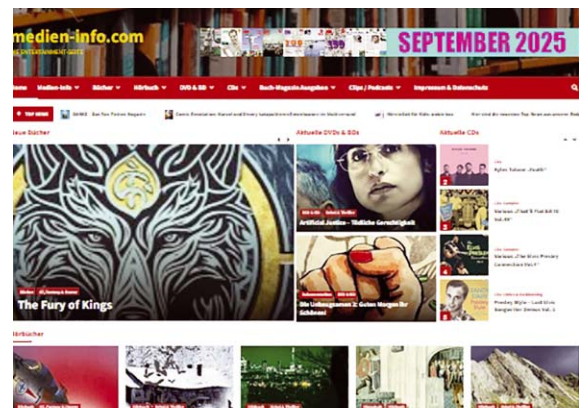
medien-info.com
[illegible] ENTERTAINMENT GUIDE

SEPTEMBER 2025

Home Medien-Info ▾ Bücher ▾ Hörbuch ▾ DVD & BD ▾ CDs ▾ Buch-Magazin-Ausgaben ▾ Clips / Podcasts ▾ Impressum & Datenschutz

TOP NEWS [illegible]

Neue Bücher

Bücher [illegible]
The Fury of Kings

Aktuelle DVDs & BDs

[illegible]
Artificial Justice - Tödliche Gerechtigkeit

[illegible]
Die Liebesgewinner 2: Guten Morgen Ihr Schönen!

Aktuelle CDs

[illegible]

Hörbücher